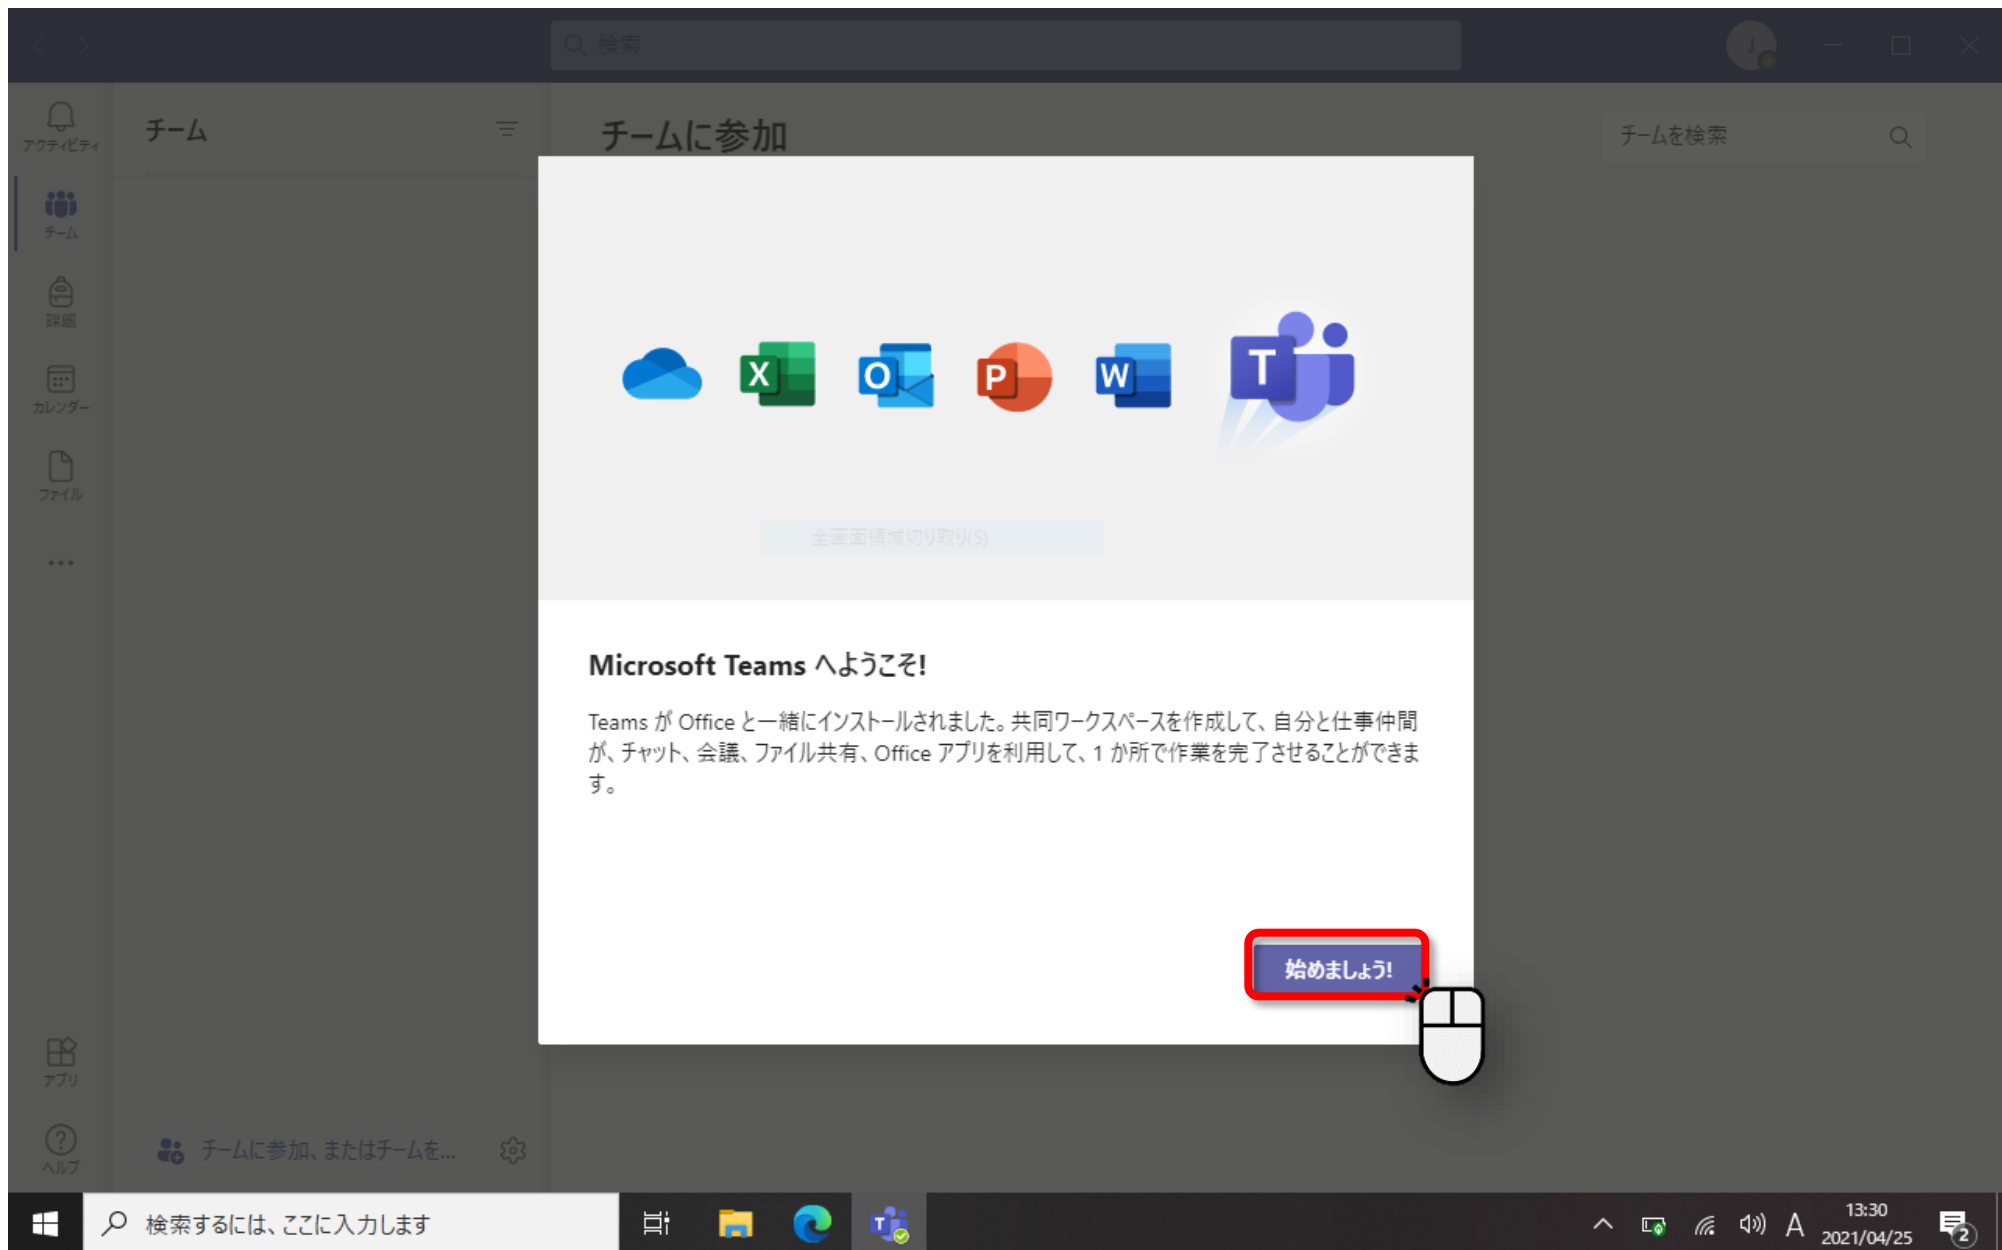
検索

アクティビティ
チーム
課題
カレンダー
ファイル
...
アプリ
ヘルプ

チーム

チームに参加

チームを検索

全画面領域切り取り(S)

Microsoft Teams へようこそ!

Teams が Office と一緒にインストールされました。共同ワークスペースを作成して、自分と仕事仲間が、チャット、会議、ファイル共有、Office アプリを利用して、1 か所で作業を完了させることができます。

始めましょう!

チームに参加、またはチームを...

検索するには、ここに入力します

A
13:30
2021/04/25
2